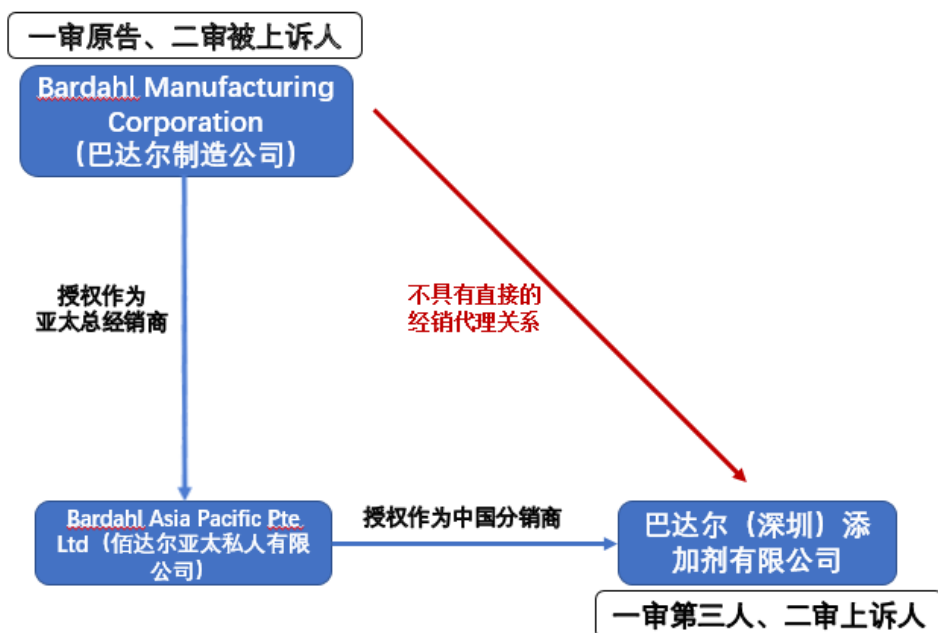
一审原告、二审被上诉人

Bardahl Manufacturing Corporation（巴达尔制造公司）

授权作为亚太总经销商

不具有直接的经销代理关系

Bardahl Asia Pacific Pte. Ltd（佰达尔亚太私人有限公司）

授权作为中国分销商

巴达尔（深圳）添加剂有限公司

一审第三人、二审上诉人